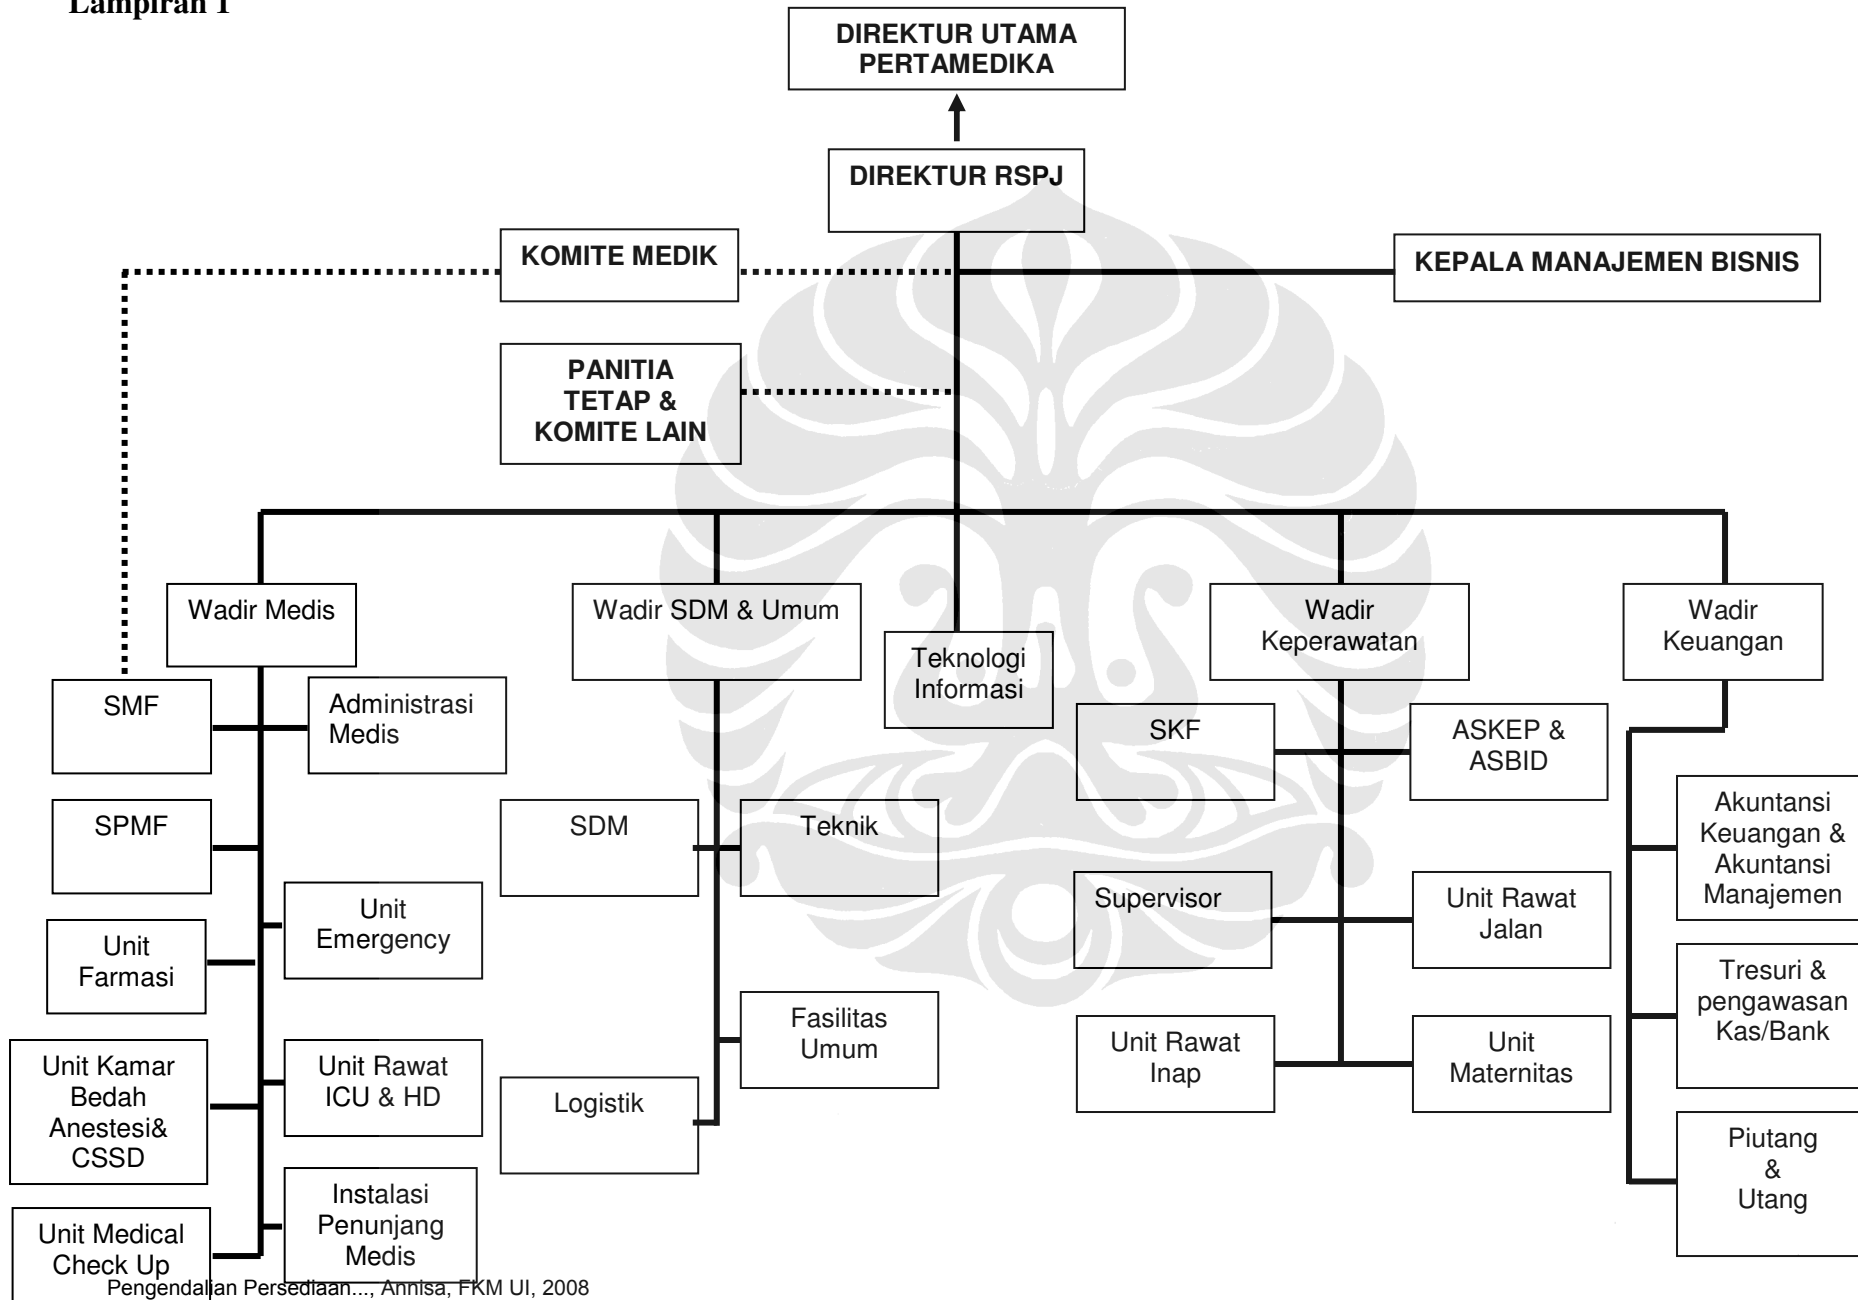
Lampiran 1

DIREKTUR UTAMA PERTAMEDIKA

DIREKTUR RSPJ

KOMITE MEDIK

KEPALA MANAJEMEN BISNIS

PANITIA TETAP & KOMITE LAIN

Wadir Medis

Wadir SDM & Umum

Teknologi Informasi

Wadir Keperawatan

Wadir Keuangan

SMF

Administrasi Medis

SPMF

Unit Emergency

Unit Farmasi

Unit Kamar Bedah Anestesi& CSSD

Unit Rawat ICU & HD

Unit Medical Check Up

Instalasi Penunjang Medis

SDM

Teknik

Fasilitas Umum

Logistik

SKF

ASKEP & ASBID

Supervisor

Unit Rawat Jalan

Unit Rawat Inap

Unit Maternitas

Akuntansi Keuangan & Akuntansi Manajemen

Tresuri & pengawasan Kas/Bank

Piutang & Utang

Pengendalian Persediaan..., Annisa, FKM UI, 2008